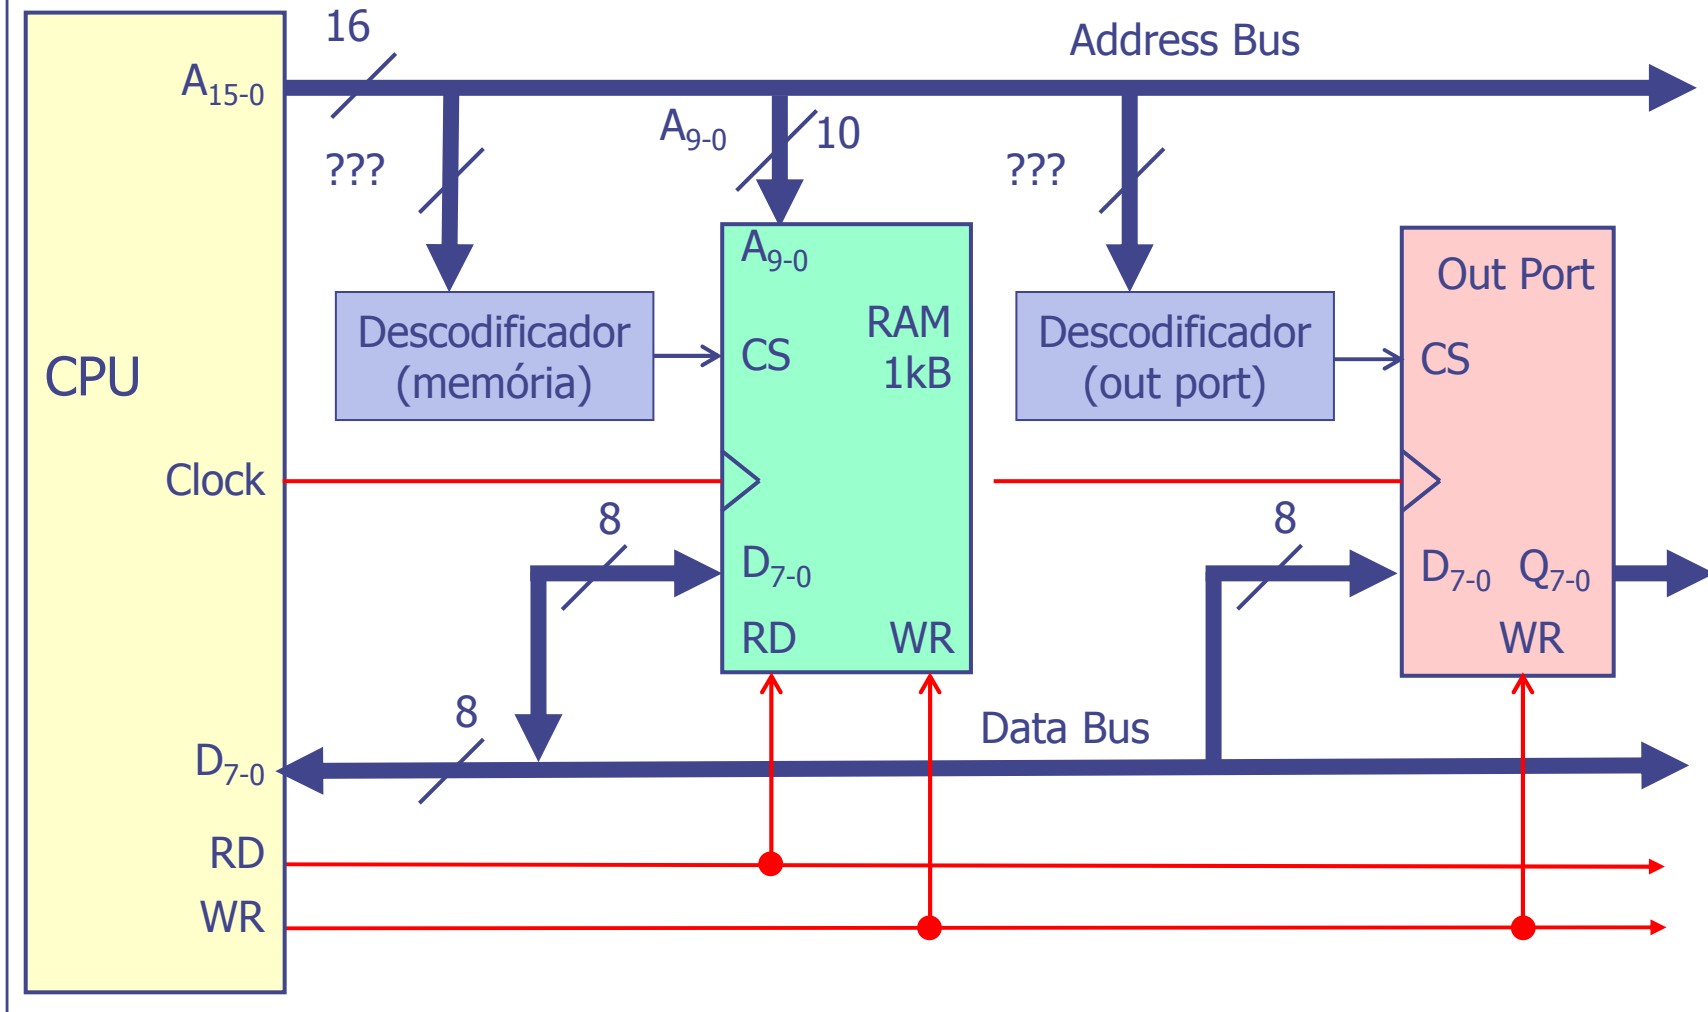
16

Address Bus

$A_{15-0}$

???

$A_{9-0}$

10

???

$A_{9-0}$

RAM
1kB

CS

Descodificador
(memória)

Descodificador
(out port)

Out Port

CS

CPU

Clock

8

$D_{7-0}$

RD

WR

8

$D_{7-0}$

$Q_{7-0}$

WR

8

Data Bus

$D_{7-0}$

RD

WR